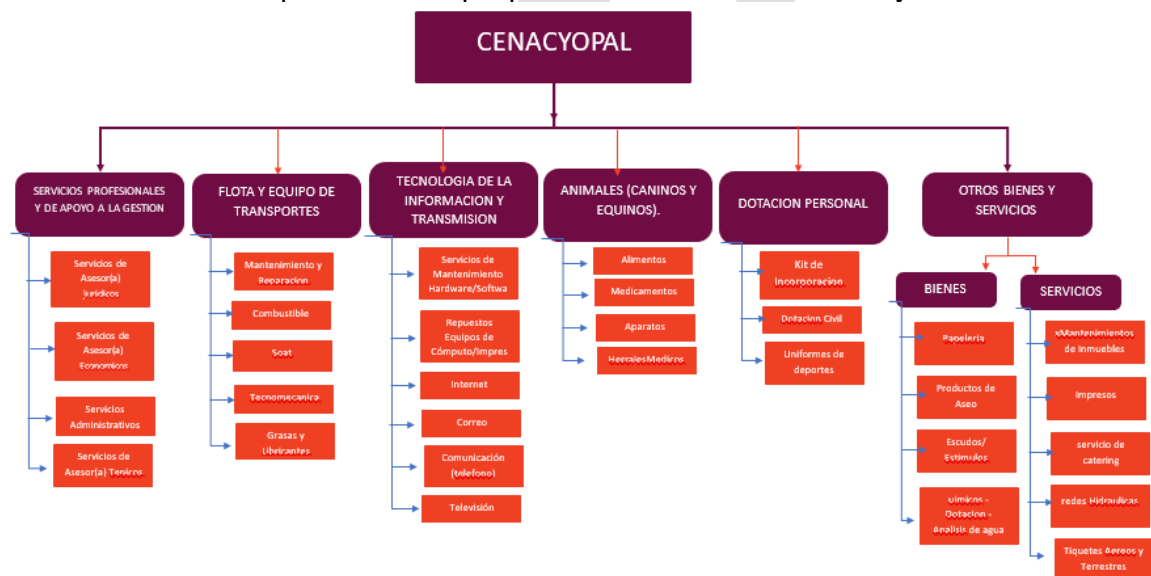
CENACYOPAL

SERVICIOS PROFESIONALES Y DE APOYO A LA GESTION

Servicios de Asesor(a) Juridicos

Servicios de Asesor(a) Economicos

Servicios Administrativos

Servicios de Asesor(a) Tenicos

FLOTA Y EQUIPO DE TRANSPORTES

Mantenimiento y Reparacion

Combustible

Soat

Tecnomecanica

Grasas y Lubricantes

TECNOLOGIA DE LA INFORMACION Y TRANSMISION

Servicios de Mantenimiento Hardware/Softwa

Repuestos Equipos de Cómputo/Impres

Internet

Correo

Comunicación (telefono)

Televisión

ANIMALES (CANINOS Y EQUINOS).

Alimentos

Medicamentos

Aparatos

HerrajesMedicos

DOTACION PERSONAL

Kit de Incorporacion

Dotacion Civil

Uniformes de deportes

OTROS BIENES Y SERVICIOS

BIENES

Papeleria

Productos de Aseo

Escudos/ Estimulos

Quimicos - Dotacion - Analisis de agua

SERVICIOS

xMantenimientos de Inmuebles

Impresos

servicio de catering

redes Hidraulicas

Tiquetes Aereos y Terrestres